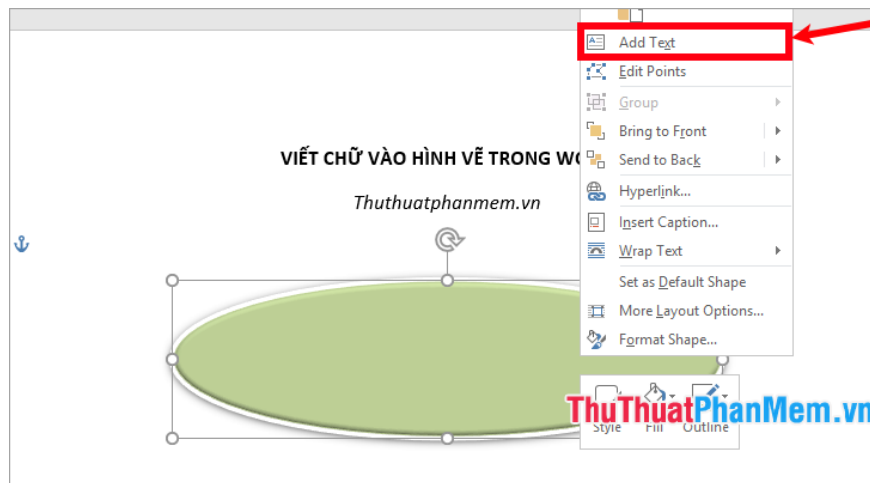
VIẾT CHỮ VÀO HÌNH VẼ TRONG WO

Thuthuatphanmem.vn

Add Text
Edit Points
Group
Bring to Front
Send to Back
Hyperlink...
Insert Caption...
Wrap Text
Set as Default Shape
More Layout Options...
Format Shape...

Style
Fill
Outline

ThuThuatPhanMem.vn